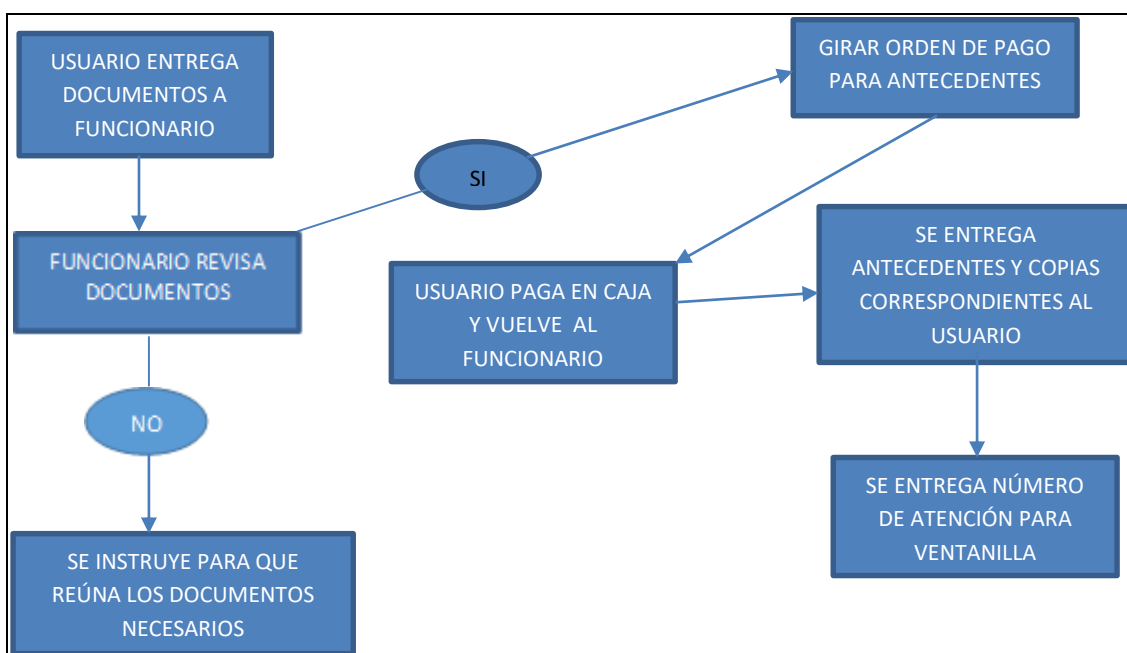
USUARIO ENTREGA DOCUMENTOS A FUNCIONARIO

SI

GIRAR ORDEN DE PAGO PARA ANTECEDENTES

FUNCIONARIO REVISA DOCUMENTOS

USUARIO PAGA EN CAJA Y VUELVE AL FUNCIONARIO

SE ENTREGA ANTECEDENTES Y COPIAS CORRESPONDIENTES AL USUARIO

NO

SE ENTREGA NÚMERO DE ATENCIÓN PARA VENTANILLA

SE INSTRUYE PARA QUE REÚNA LOS DOCUMENTOS NECESARIOS